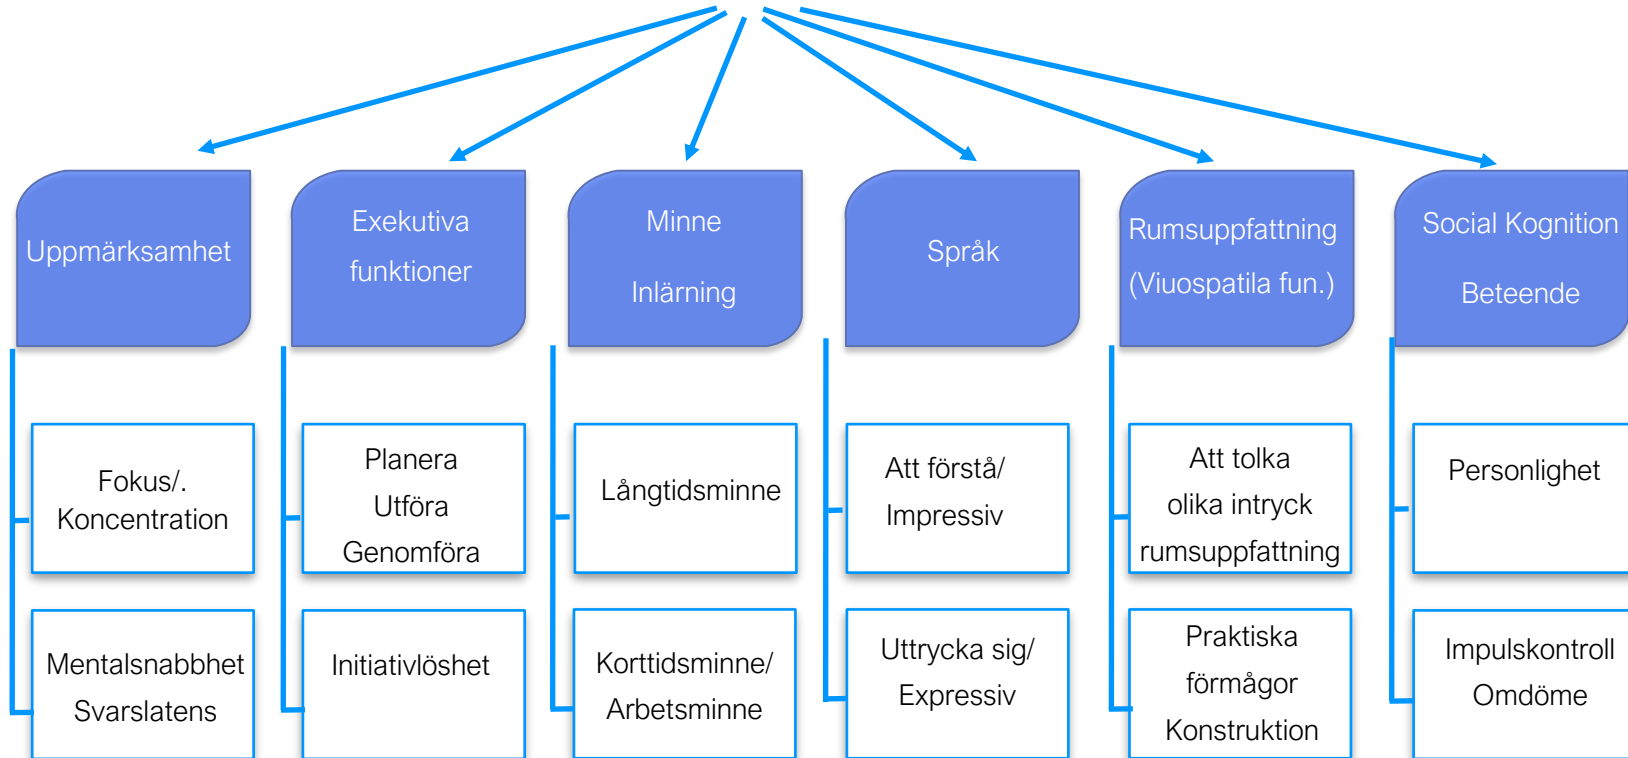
Uppmärksamhet

Exekutiva funktioner

Minne

Inlärning

Språk

Rumsuppfattning

(Viuospatila fun.)

Social Kognition

Beteende

Fokus/. Koncentration

Planera

Utföra

Genomföra

Långtidsminne

Att förstå/

Impressiv

Att tolka

olika intryck

rumsuppfattning

Personlighet

Mentalsnabbhet

Svarslatens

Initiativlöshet

Korttidsminne/

Arbetsminne

Uttrycka sig/

Expressiv

Praktiska

förmågor

Konstruktion

Impulskontroll

Omdöme